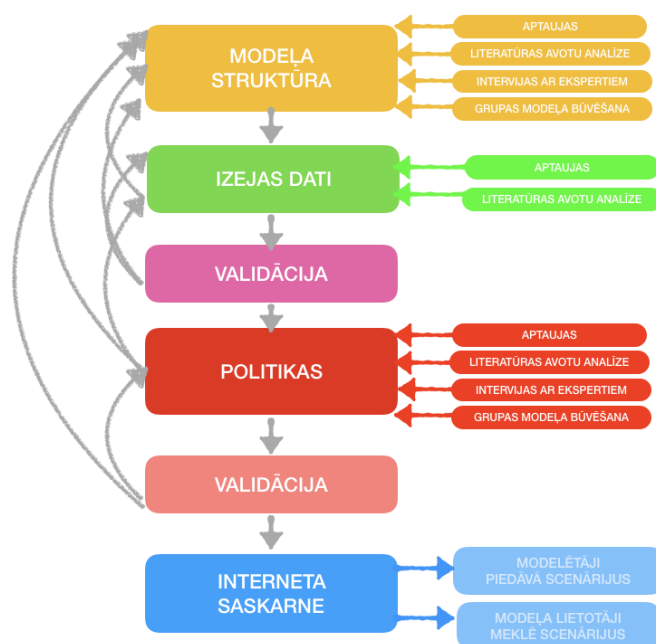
MODEĻA STRUKTŪRA

APTAUJAS
LITERATŪRAS AVOTU ANALĪZE
INTERVIJAS AR EKSPERTIEM
GRUPAS MODEĻA BŪVĒŠANA

IZEJAS DATI

APTAUJAS
LITERATŪRAS AVOTU ANALĪZE

VALIDĀCIJA

POLITIKAS

APTAUJAS
LITERATŪRAS AVOTU ANALĪZE
INTERVIJAS AR EKSPERTIEM
GRUPAS MODEĻA BŪVĒŠANA

VALIDĀCIJA

INTERNETA SASKARNE

MODELĒTĀJI PIEDĀVĀ SCENĀRIJUS
MODEĻA LIETOTĀJI MEKLĒ SCENĀRIJUS